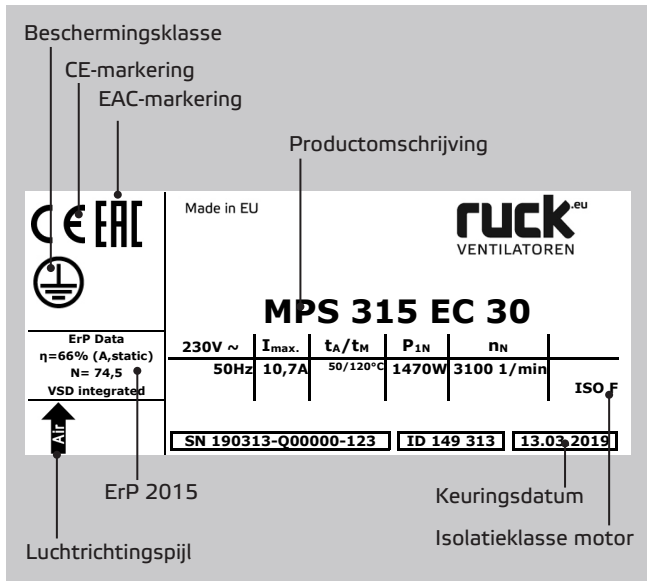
Beschermingsklasse

CE-markering

EAC-markering

Productomschrijving

CE EAC

Made in EU

ruck.eu
VENTILATOREN

MPS 315 EC 30

ErP Data
η=66% (A,static)
N= 74,5
VSD integrated

| 230V ~ | $I_{max.}$ | $t_A/t_M$ | $P_{1N}$ | $n_N$ |
|---|---|---|---|---|
| 50Hz | 10,7A | 50/120°C | 1470W | 3100 1/min |

ISO F

Air

SN 190313-Q00000-123

ID 149 313

13.03.2019

ErP 2015

Keuringsdatum

Luchtrichtingspijl

Isolatieklasse motor